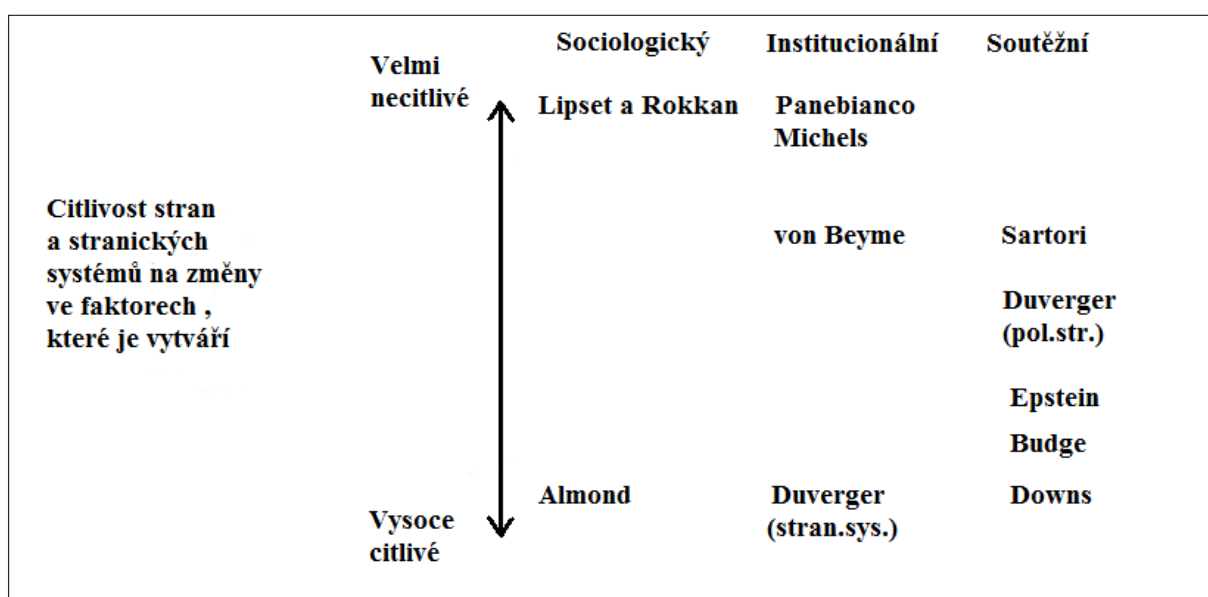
Sociologický Institucionální Soutěžní

Velmi necitlivé

Lipset a Rokkan

Panebianco Michels

Citlivost stran a stranických systémů na změny ve faktorech , které je vytváří

von Beyme

Sartori

Duverger (pol.str.)

Epstein

Budge

Almond

Duverger (stran.sys.)

Downs

Vysoce citlivé